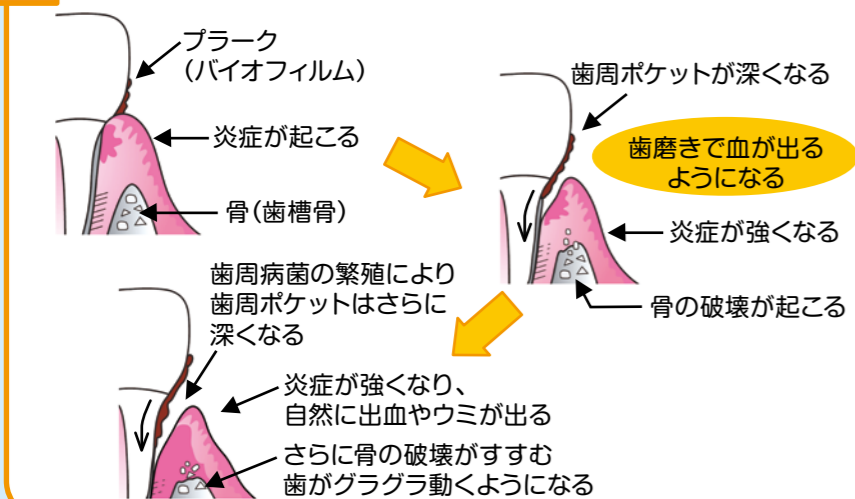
プラーク
(バイオフィルム)

炎症が起こる

骨(歯槽骨)

歯周ポケットが深くなる

歯磨きで血が出るようになる

炎症が強くなる

骨の破壊が起こる

歯周病菌の繁殖により歯周ポケットはさらに深くなる

炎症が強くなり、自然に出血やウミが出る

さらに骨の破壊がすすむ
歯がグラグラ動くようになる